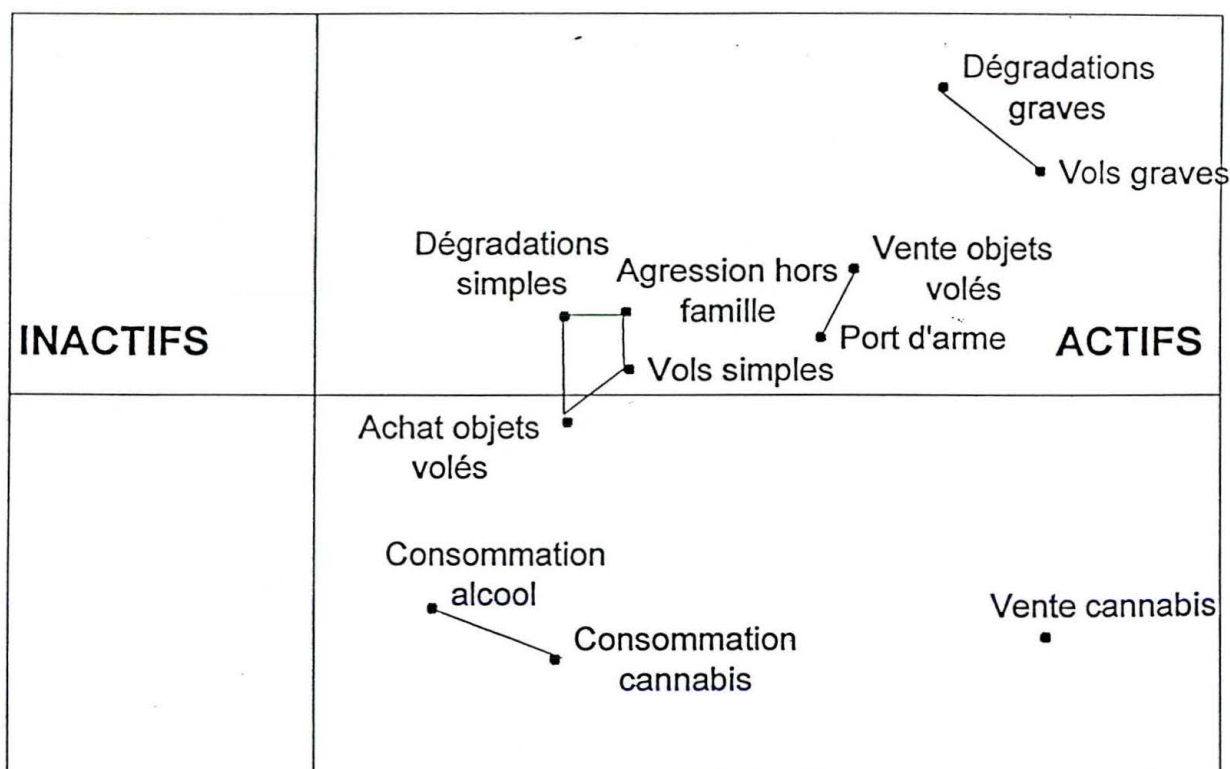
Dégradations graves

Vols graves

Dégradations simples

Agression hors famille

Vente objets volés

Port d'arme

INACTIFS

ACTIFS

Vols simples

Achat objets volés

Consommation alcool

Vente cannabis

Consommation cannabis